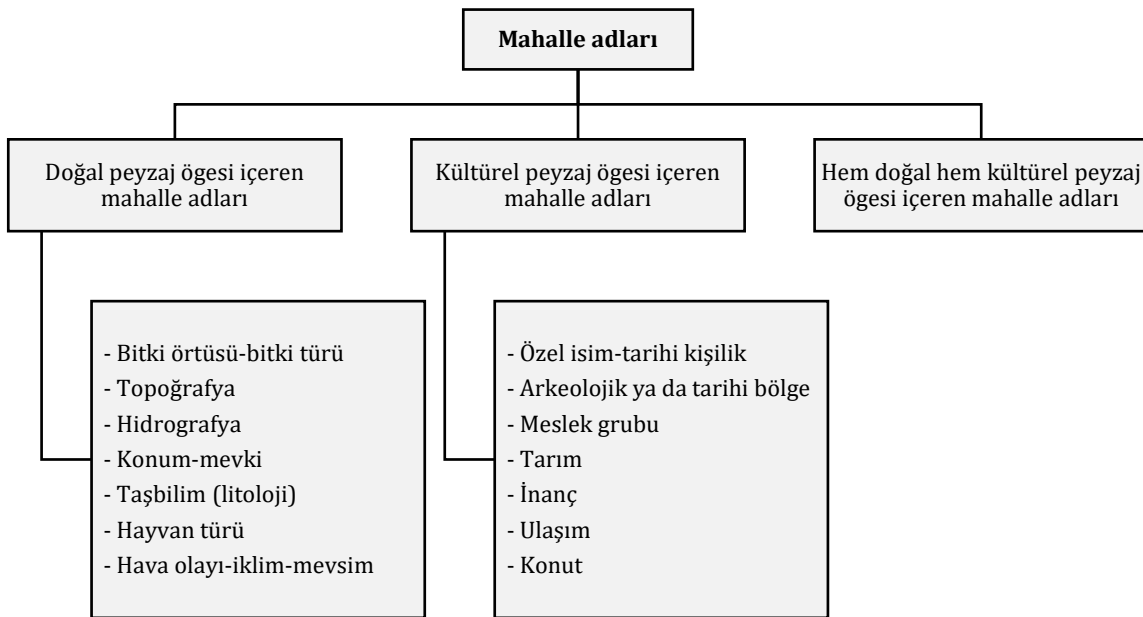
Mahalle adları

Doğal peyzaj ögesi içeren mahalle adları

Kültürel peyzaj ögesi içeren mahalle adları

Hem doğal hem kültürel peyzaj ögesi içeren mahalle adları

- Bitki örtüsü-bitki türü
- Topoğrafya
- Hidrografya
- Konum-mevki
- Taşbilim (litoloji)
- Hayvan türü
- Hava olayı-iklim-mevsim

- Özel isim-tarihi kişilik
- Arkeolojik ya da tarihi bölge
- Meslek grubu
- Tarım
- İnanç
- Ulaşım
- Konut